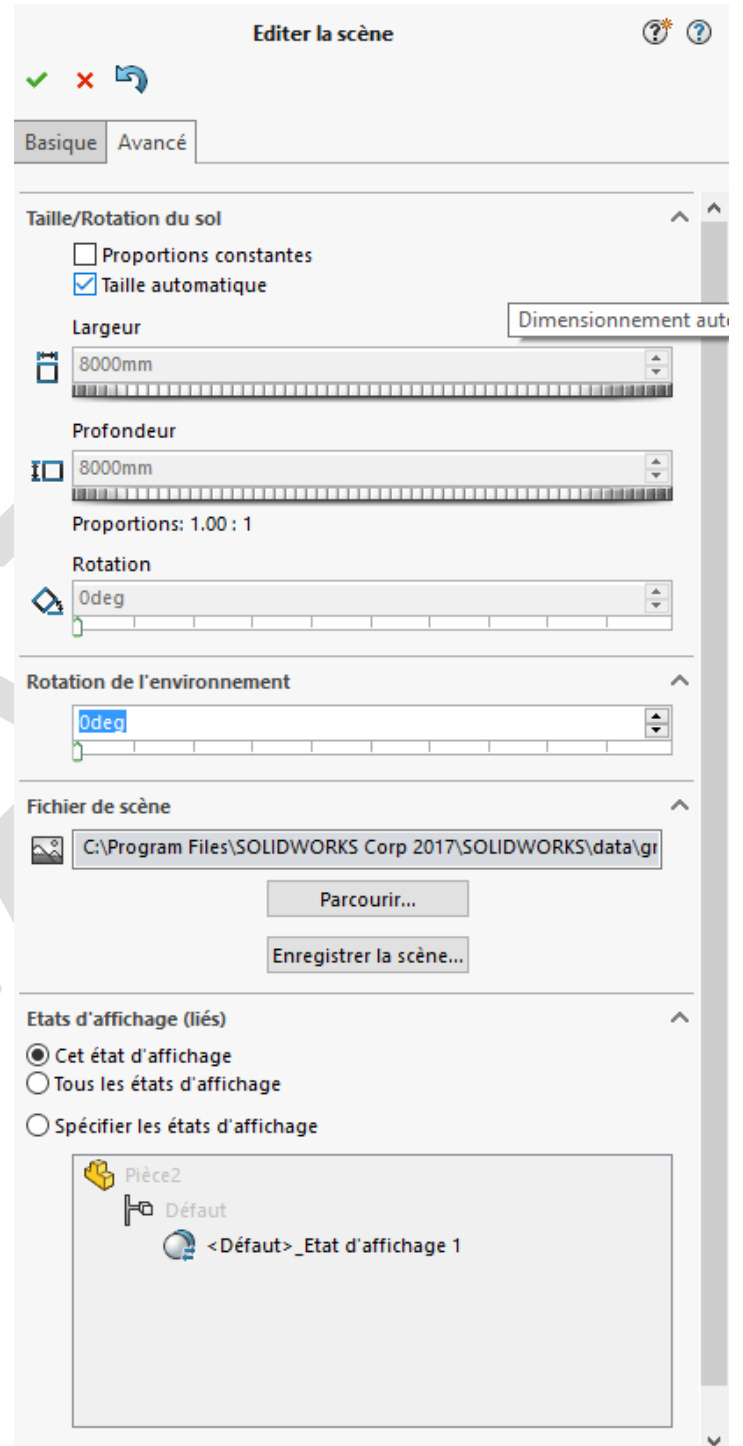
Editer la scène

Basique | Avancé

Taille/Rotation du sol

Proportions constantes

Taille automatique

Dimensionnement aut

Largeur

8000mm

Profondeur

8000mm

Proportions: 1.00 : 1

Rotation

0deg

Rotation de l'environnement

0deg

Fichier de scène

C:\Program Files\SOLIDWORKS Corp 2017\SOLIDWORKS\data\gr

Parcourir...

Enregistrer la scène...

Etats d'affichage (liés)

Cet état d'affichage

Tous les états d'affichage

Spécifier les états d'affichage

Pièce2

Défaut

<Défaut>_Etat d'affichage 1